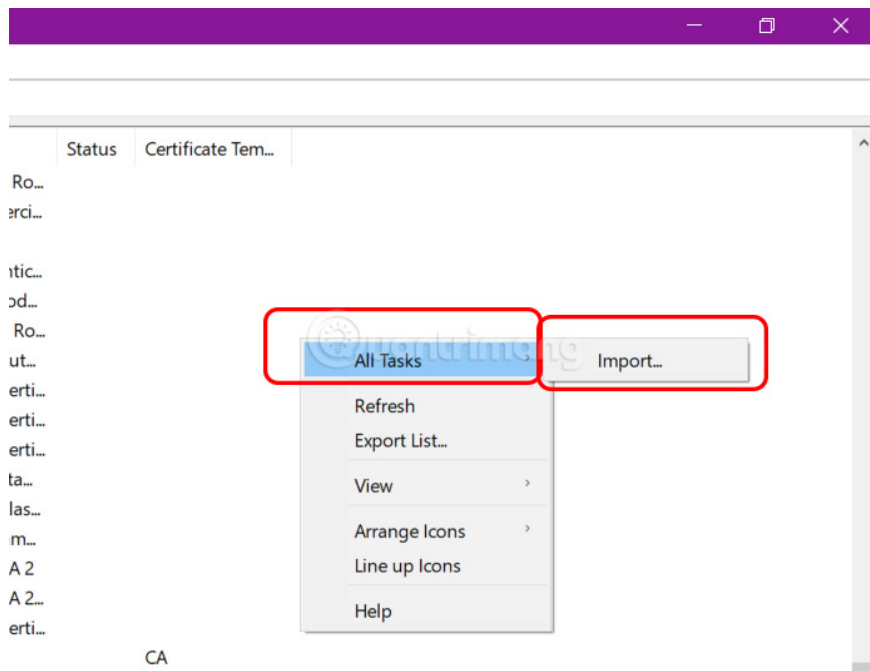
Status | Certificate Tem...

Ro...
erci...
ntic...
od...
Ro...
ut...
erti...
erti...
erti...
ta...
las...
m...
A 2
A 2...
erti...

CA

All Tasks
Import...
Refresh
Export List...
View
Arrange Icons
Line up Icons
Help

quantrimang